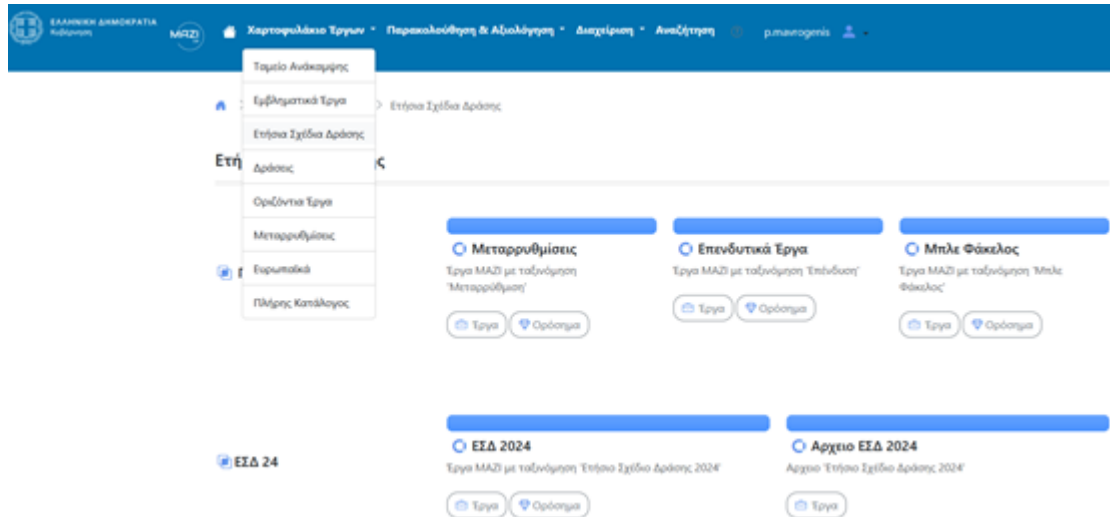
ΕΛΛΗΝΙΚΗ ΔΗΜΟΚΡΑΤΙΑ
Κυβέρνηση

MAZI

Χαρτοφυλάκιο Έργων ▾ Παρακολούθηση & Αξιολόγηση ▾ Διαχείριση ▾ Αναζήτηση p.mavrogenis

Ταμείο Ανάκαμψης
Εμβληματικά Έργα
Ετήσια Σχέδια Δράσης
Δράσεις
Οριζόντια Έργα
Μεταρρυθμίσεις
Ευρωπαϊκά
Πλήρης Κατάλογος

> Ετήσια Σχέδια Δράσης

Ετή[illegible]ς

Μεταρρυθμίσεις
Έργα MAZI με ταξινόμηση 'Μεταρρύθμιση'
Έργα Ορόσημα

Επενδυτικά Έργα
Έργα MAZI με ταξινόμηση 'Επένδυση'
Έργα Ορόσημα

Μπλε Φάκελος
Έργα MAZI με ταξινόμηση 'Μπλε Φάκελος'
Έργα Ορόσημα

ΕΣΔ 24

ΕΣΔ 2024
Έργα MAZI με ταξινόμηση 'Ετήσιο Σχέδιο Δράσης 2024'
Έργα Ορόσημα

Αρχειο ΕΣΔ 2024
Αρχειο 'Ετήσιο Σχέδιο Δράσης 2024'
Έργα